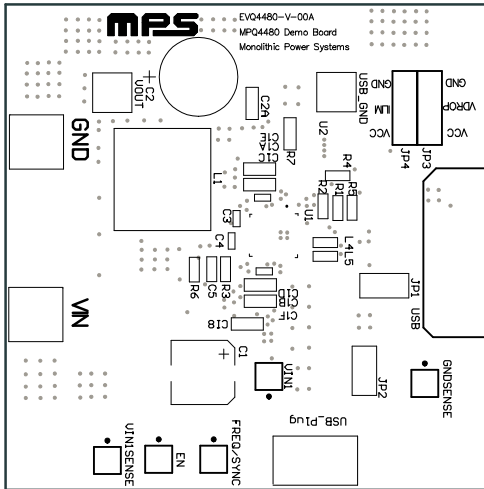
MPS
EVQ4480-V-00A
MPQ4480 Demo Board
Monolithic Power Systems

C2
VOUT
+
GND
USB_GND
U2
GND
ILIM
VCC
VDROP
GND
VCC
JP4
JP3
C2A
C1C
C1A
C1C
R7
L1
R4
R2
R1
R5
U1
C3
C4
L4
L5
R6
C5
R3
C1E
C1D
C1F
C1B
JP1
USB
VIN
C1
+
VIN1
JP2
GNDSENSE
USB_Plug
VIN1SENSE
EN
FREQ/SYNC